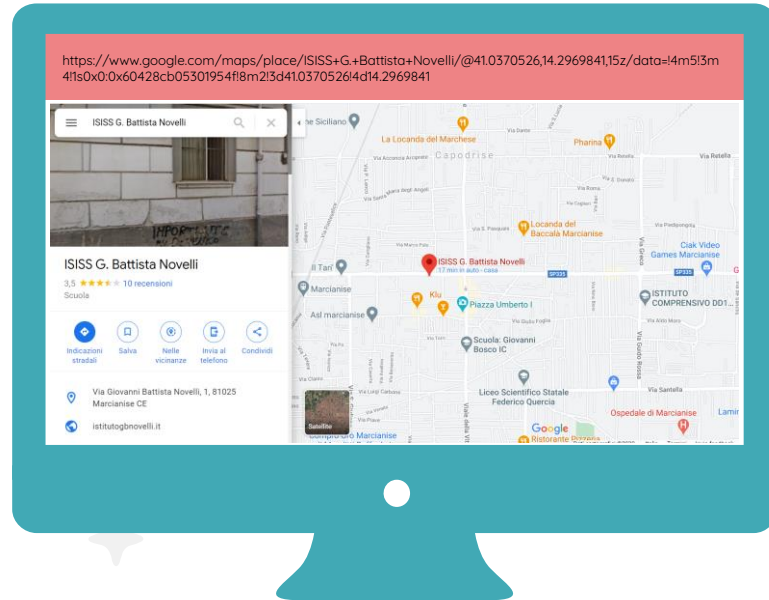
https://www.google.com/maps/place/ISISS+G.+Battista+Novelli/@41.0370526,14.2969841,15z/data=!4m5!3m4!1s0x0:0x60428cb05301954f!8m2!3d41.0370526!4d14.2969841

ISISS G. Battista Novelli

ISISS G. Battista Novelli
3,5 ★★★★ 10 recensioni
Scuola

Indicazioni stradali
Salva
Nelle vicinanze
Invia al telefono
Condividi

Via Giovanni Battista Novelli, 1, 81025 Marcianise CE

istitutogbnovelli.it

Satellite

La Locanda del Marchese
Pharina
Capodrise
Via Retella
Locanda del Baccalà Marcianise
Ciak Video Games Marcianise
ISISS G. Battista Novelli
17 min in auto - casa
Il Tari
SP335
Marcianise
Klu
Piazza Umberto I
ISTITUTO COMPRENSIVO DD1...
Asl marcianise
Scuola: Giovanni Bosco IC
Liceo Scientifico Statale Federico Quercia
Via Santella
Ospedale di Marcianise
Google
Ristorante
Via Grotta
Via Gaudio Rossa